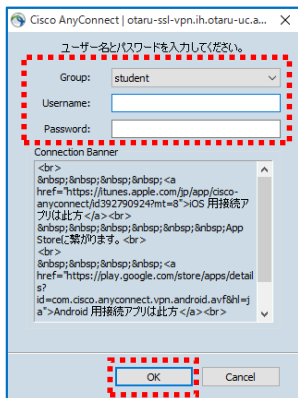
Cisco AnyConnect | otaru-ssl-vpn.ih.otaru-uc.a...

ユーザー名とパスワードを入力してください。

Group: student

Username:

Password:

Connection Banner

<br>
&nbsp;&nbsp;&nbsp;&nbsp;<a href="https://itunes.apple.com/jp/app/cisco-anyconnect/id392790924?mt=8">iOS 用接続アプリは此方</a><br>
&nbsp;&nbsp;&nbsp;&nbsp;&nbsp;&nbsp;App Storeに繋がります。<br>
<br>
&nbsp;&nbsp;&nbsp;&nbsp;<a href="https://play.google.com/store/apps/details?id=com.cisco.anyconnect.vpn.android.avf&hl=ja">Android 用接続アプリは此方</a><br>

OK

Cancel